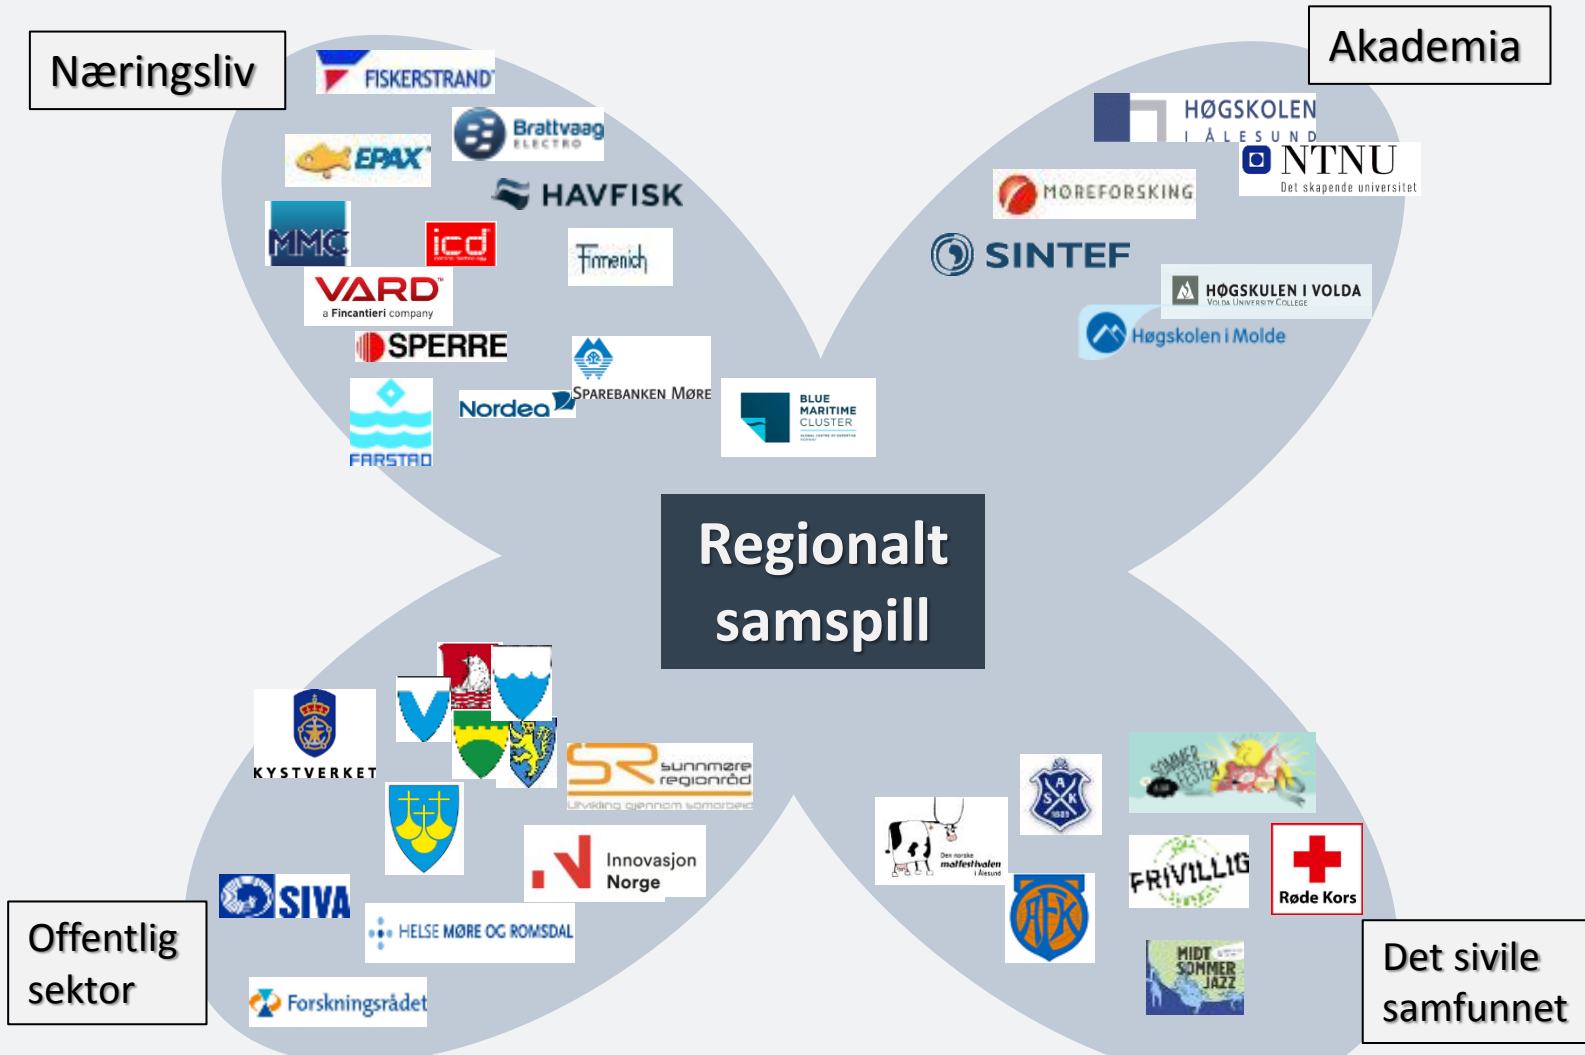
Næringsliv

FISKERSTRAND

Brattvaag ELECTRO

EPAX

HAVFISK

MMC

icd

Finnenich

VARD
a Fincantieri company

SPERRE

SPAREBANKEN MØRE

Nordea

FARSTAD

BLUE MARITIME CLUSTER

Akademia

HØGSKOLEN I ÅLESUND

NTNU
Det skapende universitet

MØREFORSKING

SINTEF

HØGSKULEN I VOLDA
VOLDA UNIVERSITY COLLEGE

Høgskolen i Molde

Regionalt samspill

KYSTVERKET

sunnmøre regionråd
Utvikling gjennom samarbeid

Innovasjon Norge

SIVA

HELSE MØRE OG ROMSDAL

Forskningsrådet

Offentlig sektor

AaSK 1889

SOMMER FESTEN

Den norske matfestivalen i Ålesund

AAFK

FRIVILLIG

Røde Kors

MIDT SOMMER JAZZ

Det sivile samfunnet